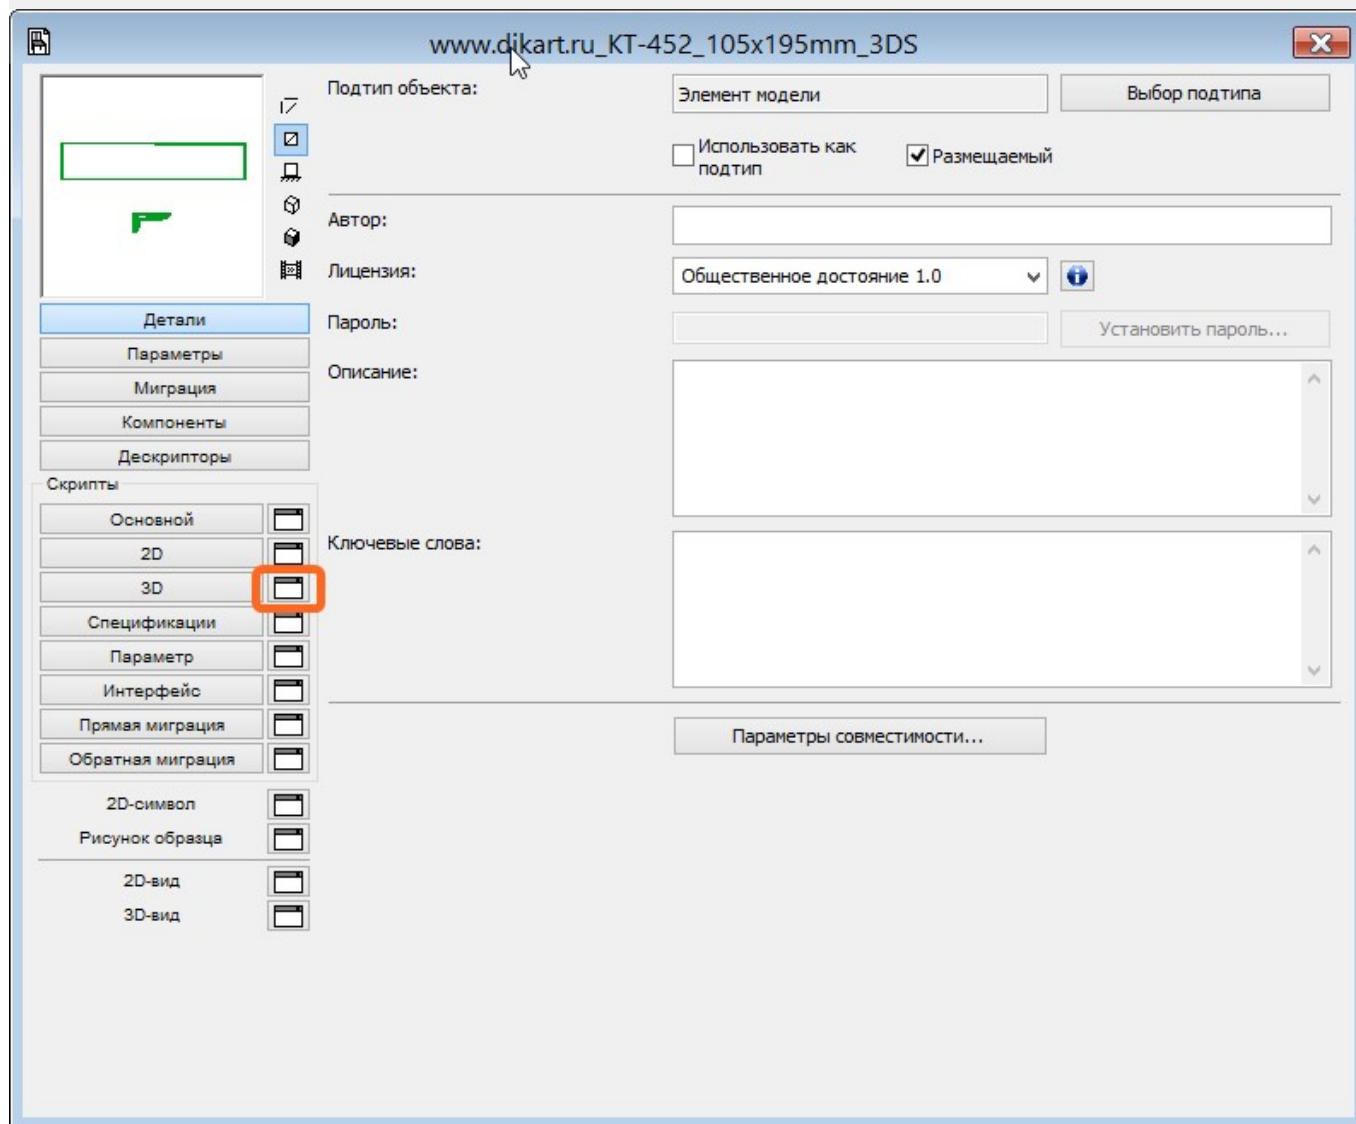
www.dikart.ru_KT-452_105x195mm_3DS

Детали
Параметры
Миграция
Компоненты
Дескрипторы
Скрипты
Основной
2D
3D
Спецификации
Параметр
Интерфейс
Прямая миграция
Обратная миграция
2D-символ
Рисунок образца
2D-вид
3D-вид

Подтип объекта:
Элемент модели
Выбор подтипа
Использовать как подтип
Размещаемый
Автор:
Лицензия:
Общественное достояние 1.0
Пароль:
Установить пароль...
Описание:
Ключевые слова:
Параметры совместимости...